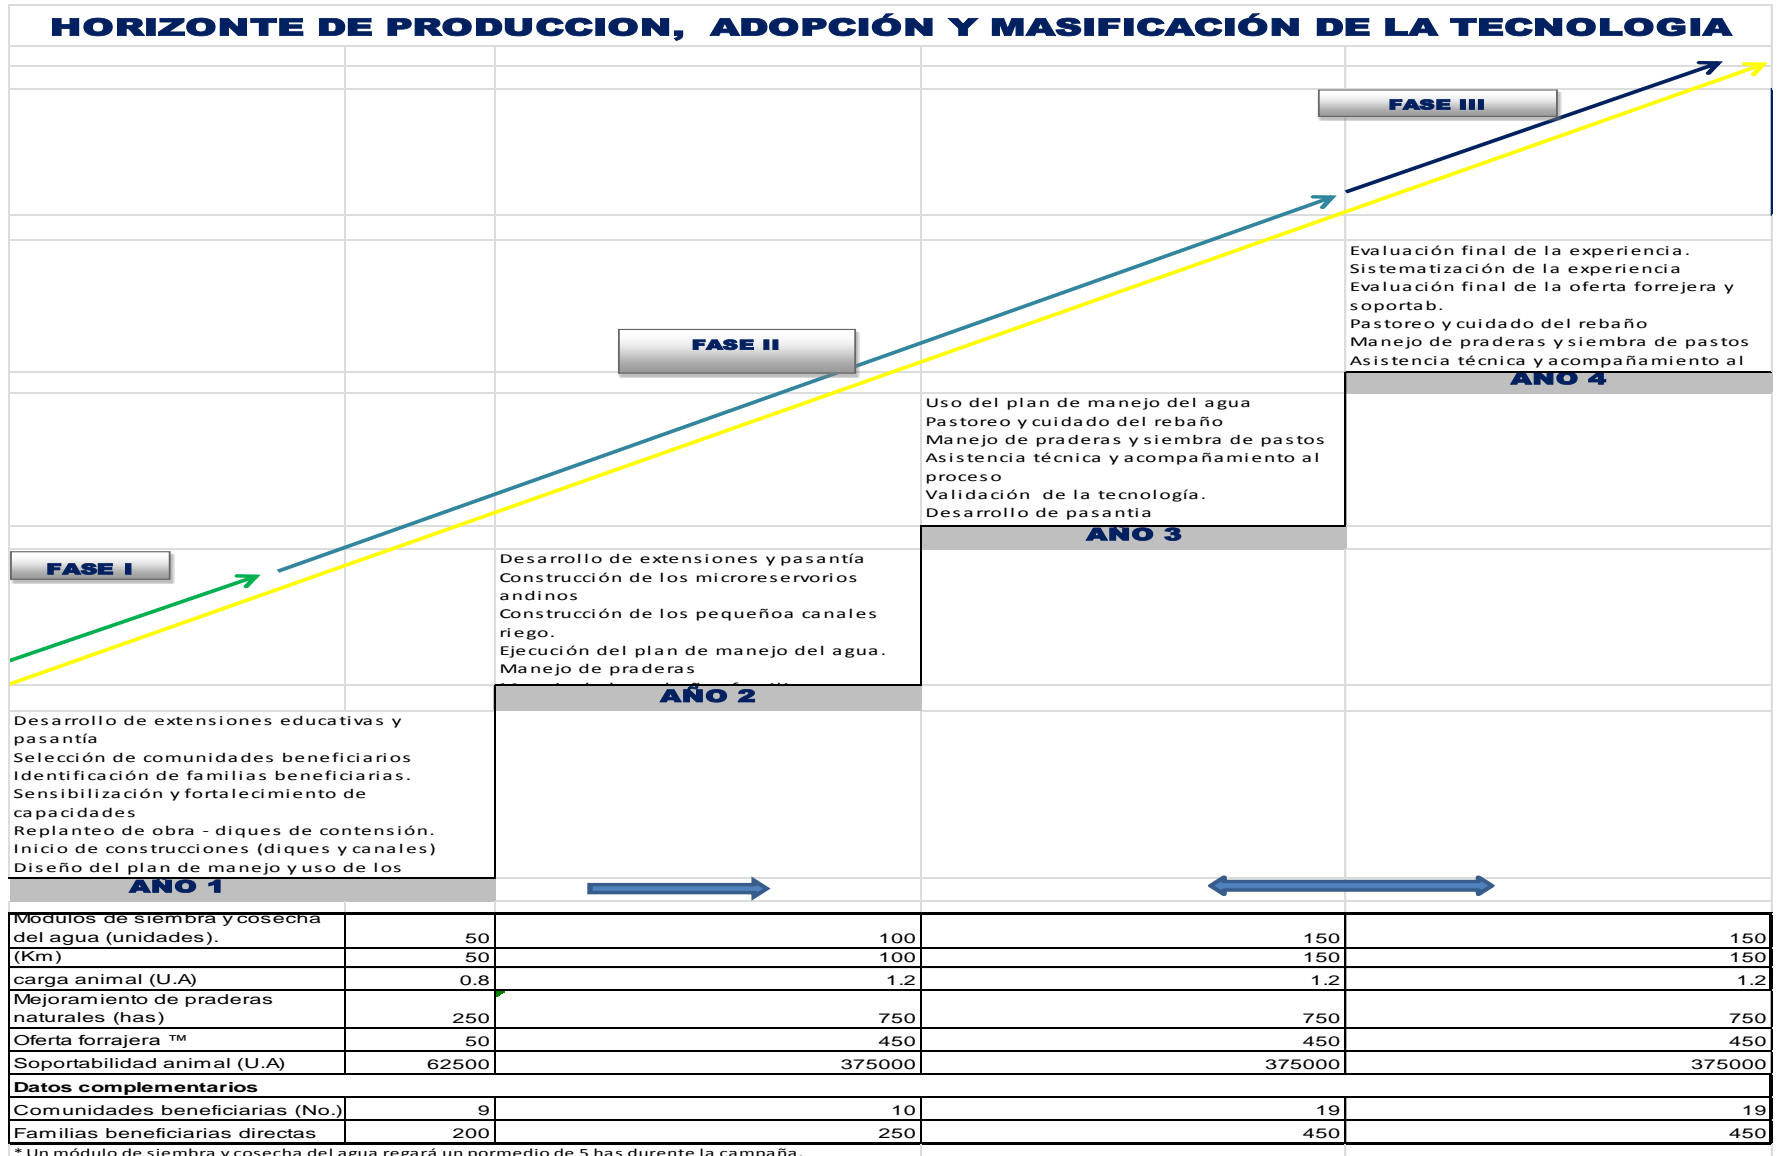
HORIZONTE DE PRODUCCION, ADOPCIÓN Y MASIFICACIÓN DE LA TECNOLOGIA

FASE III

Evaluación final de la experiencia.
Sistematización de la experiencia
Evaluación final de la oferta forrejera y soportab.
Pastoreo y cuidado del rebaño
Manejo de praderas y siembra de pastos
Asistencia técnica y acompañamiento al

AÑO 4

FASE II

Uso del plan de manejo del agua
Pastoreo y cuidado del rebaño
Manejo de praderas y siembra de pastos
Asistencia técnica y acompañamiento al proceso
Validación de la tecnología.
Desarrollo de pasantia

AÑO 3

FASE I

Desarrollo de extensiones y pasantía
Construcción de los microreservorios andinos
Construcción de los pequeñoa canales riego.
Ejecución del plan de manejo del agua.
Manejo de praderas
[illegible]

AÑO 2

Desarrollo de extensiones educativas y pasantía
Selección de comunidades beneficiarios
Identificación de familias beneficiarias.
Sensibilización y fortalecimiento de capacidades
Replanteo de obra - diques de contensión.
Inicio de construcciones (diques y canales)
Diseño del plan de manejo y uso de los

AÑO 1

| Modulos de siembra y cosecha del agua (unidades). | 50 | 100 | 150 | 150 |
|---|---|---|---|---|
| (Km) | 50 | 100 | 150 | 150 |
| carga animal (U.A) | 0.8 | 1.2 | 1.2 | 1.2 |
| Mejoramiento de praderas naturales (has) | 250 | 750 | 750 | 750 |
| Oferta forrajera ™ | 50 | 450 | 450 | 450 |
| Soportabilidad animal (U.A) | 62500 | 375000 | 375000 | 375000 |
| Datos complementarios | | | | |
| Comunidades beneficiarias (No.) | 9 | 10 | 19 | 19 |
| Familias beneficiarias directas | 200 | 250 | 450 | 450 |

* Un módulo de siembra y cosecha del agua regará un pormedio de 5 has durente la campaña.